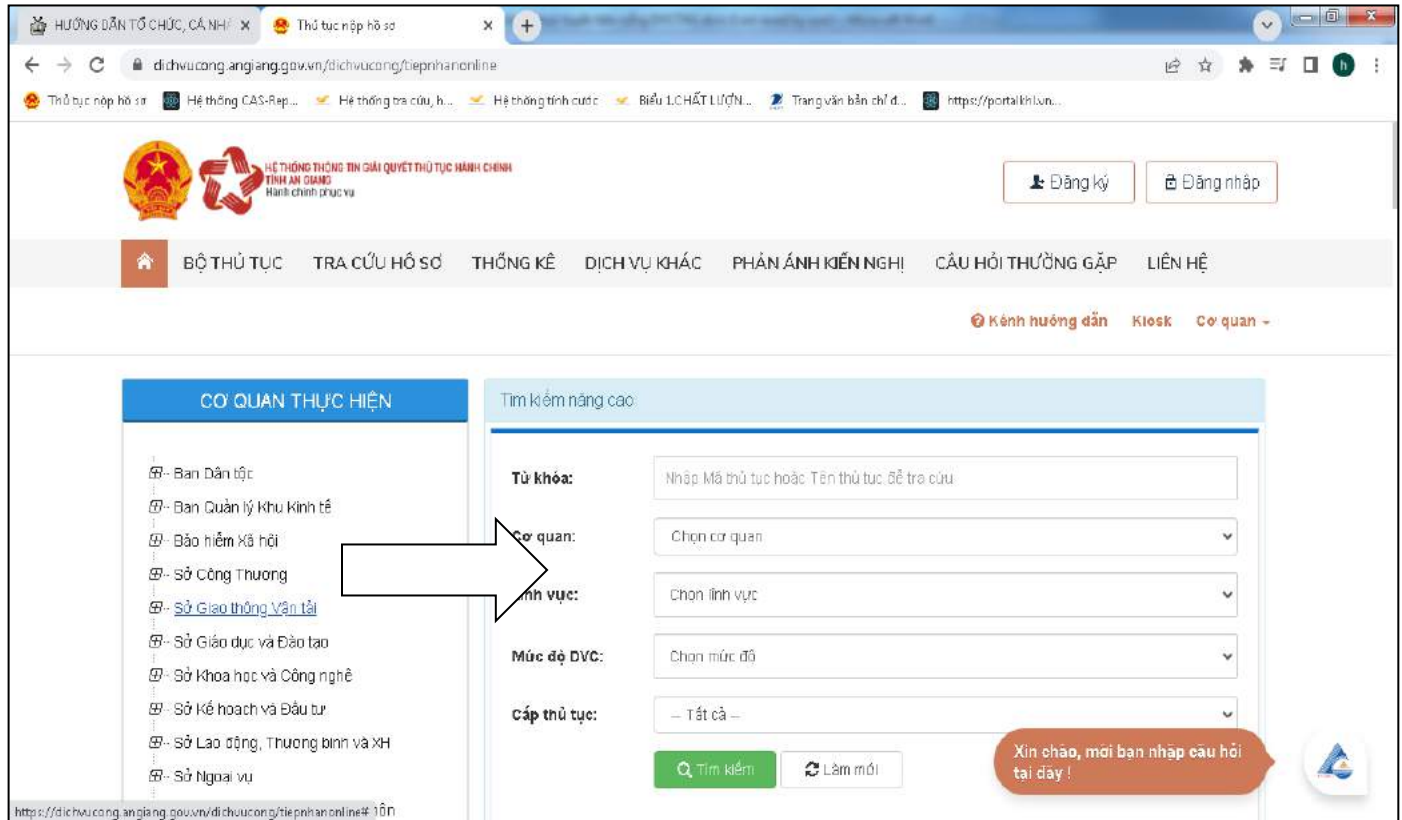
HƯỚNG DẪN TỔ CHỨC, CÁ NHÂ ×
Thủ tục nộp hồ sơ ×
+
dichvucong.angiang.gov.vn/dichvucong/tiepnhanonline
Thủ tục nộp hồ sơ | Hệ thống CAS-Rep... | Hệ thống tra cứu, h... | Hệ thống tính cước | Biểu 1.CHẤT LƯỢN... | Trang văn bản chỉ đ... | https://portalkhl.vn...

HỆ THỐNG THÔNG TIN GIẢI QUYẾT THỦ TỤC HÀNH CHÍNH
TỈNH AN GIANG
Hành chính phục vụ

Đăng ký
Đăng nhập

BỘ THỦ TỤC | TRA CỨU HỒ SƠ | THỐNG KÊ | DỊCH VỤ KHÁC | PHẢN ÁNH KIẾN NGHỊ | CÂU HỎI THƯỜNG GẶP | LIÊN HỆ

Kênh hướng dẫn | Kiosk | Cơ quan

CƠ QUAN THỰC HIỆN

Ban Dân tộc
Ban Quản lý Khu Kinh tế
Bảo hiểm Xã hội
Sở Công Thương
Sở Giao thông Vận tải
Sở Giáo dục và Đào tạo
Sở Khoa học và Công nghệ
Sở Kế hoạch và Đầu tư
Sở Lao động, Thương binh và XH
Sở Ngoại vụ

Tìm kiếm nâng cao

Từ khóa: Nhập Mã thủ tục hoặc Tên thủ tục để tra cứu
Cơ quan: Chọn cơ quan
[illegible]nh vực: Chọn lĩnh vực
Mức độ DVC: Chọn mức độ
Cấp thủ tục: -- Tất cả --

Tìm kiếm
Làm mới

Xin chào, mời bạn nhập câu hỏi tại đây !

https://dichvucong.angiang.gov.vn/dichvucong/tiepnhanonline# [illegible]